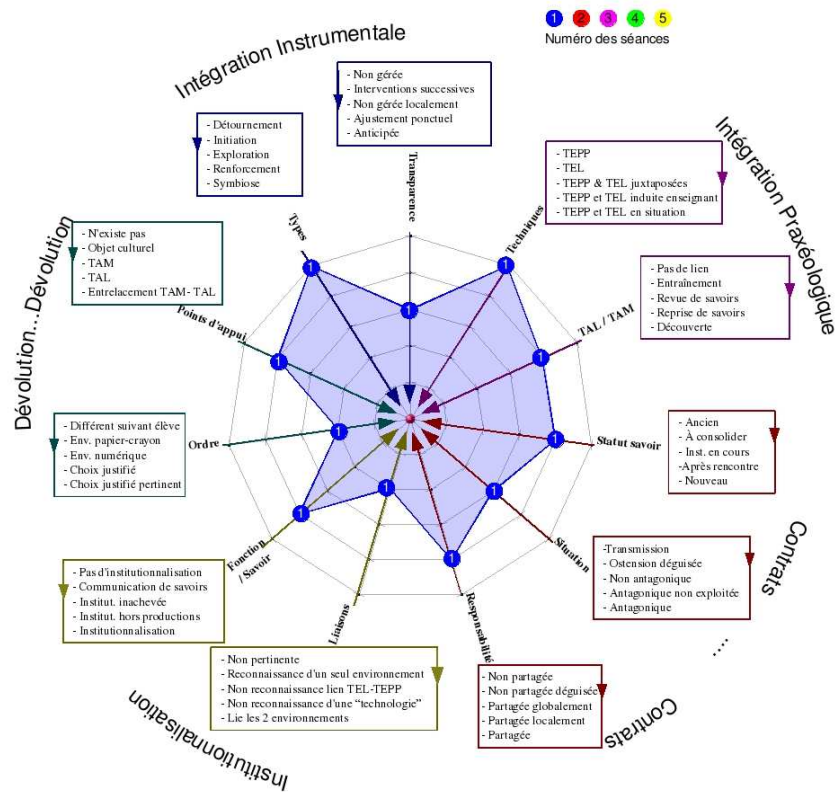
1 2 3 4 5
Numéro des séances

Intégration Instrumentale

- Non gérée
- Interventions successives
- Non gérée localement
- Ajustement ponctuel
- Anticipée

- Détournement
- Initiation
- Exploration
- Renforcement
- Symbiose

Intégration Praxéologique

- TEPP
- TEL
- TEPP & TEL juxtaposées
- TEPP et TEL induite enseignant
- TEPP et TEL en situation

- Pas de lien
- Entraînement
- Revue de savoirs
- Reprise de savoirs
- Découverte

Dévolution...Dévolution

- N'existe pas
- Objet culturel
- TAM
- TAL
- Entrelacement TAM- TAL

Transparence
Types
Techniques
TAL / TAM
Points d'appui
Statut savoir
Ordre
Situation
Fonction / Savoir
Liaisons
Responsabilité

1 1 1 1 1 1 1 1 1 1 1

- Ancien
- À consolider
- Inst. en cours
-Après rencontre
- Nouveau

- Différent suivant élève
- Env. papier-crayon
- Env. numérique
- Choix justifié
- Choix justifié pertinent

Contrats

-Transmission
- Ostension déguisée
- Non antagonique
- Antagonique non exploitée
- Antagonique

...

- Pas d'institutionnalisation
- Communication de savoirs
- Institut. inachevée
- Institut. hors productions
- Institutionnalisation

- Non pertinente
- Reconnaissance d'un seul environnement
- Non reconnaissance lien TEL-TEPP
- Non reconnaissance d'une "technologie"
- Lie les 2 environnements

- Non partagée
- Non partagée déguisée
- Partagée globalement
- Partagée localement
- Partagée

Contrats

Institutionnalisation